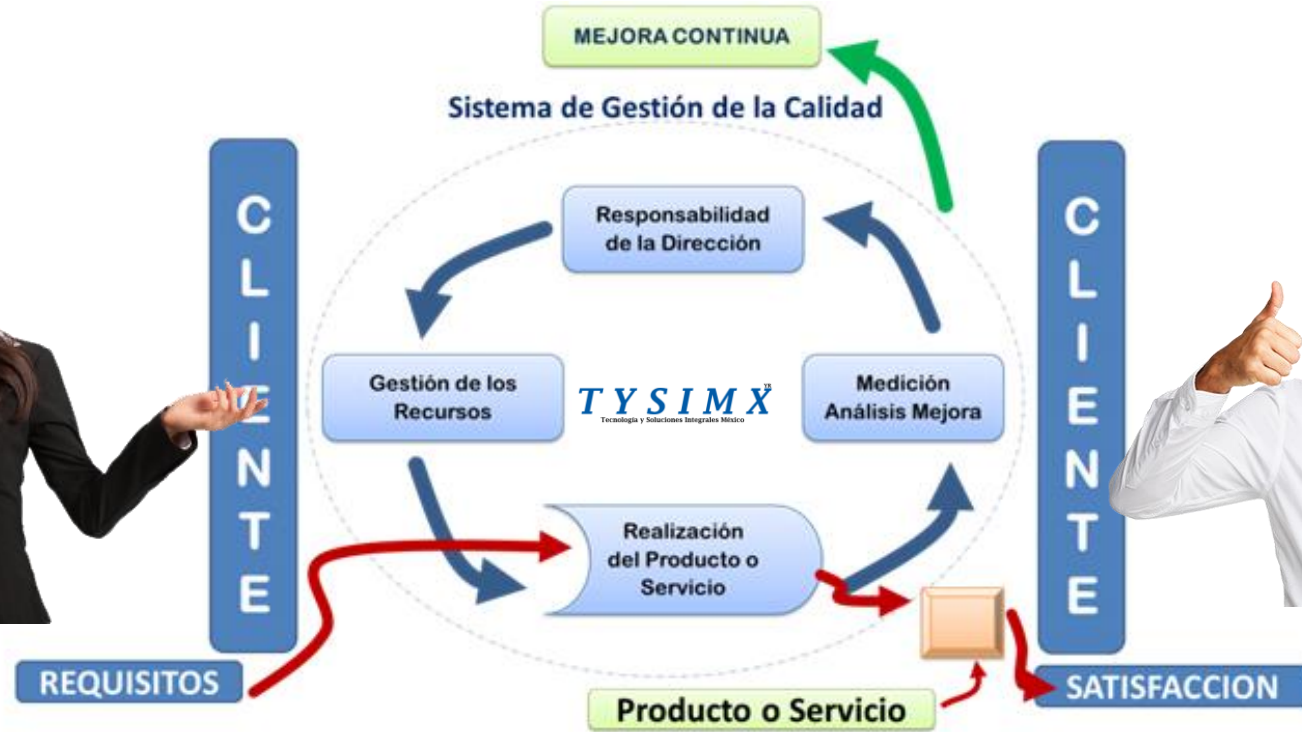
MEJORA CONTINUA

Sistema de Gestión de la Calidad

C
L
I
E
N
T
E

Responsabilidad de la Dirección

Gestión de los Recursos

TYSIMX
Tecnología y Soluciones Integrales México

Medición Análisis Mejora

Realización del Producto o Servicio

C
L
I
E
N
T
E

REQUISITOS

Producto o Servicio

SATISFACCION